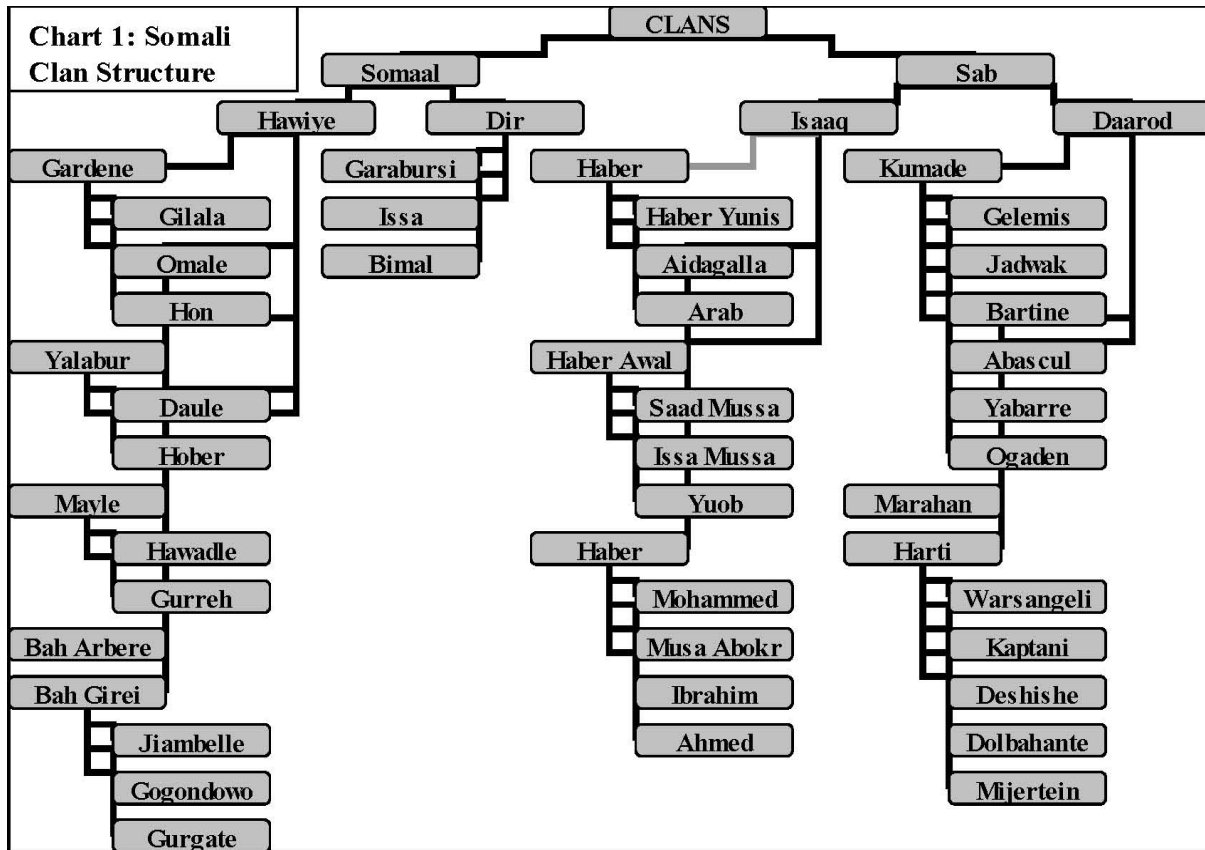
Chart 1: Somali Clan Structure

CLANS

Somaal

Sab

Hawiye

Dir

Isaaq

Daarod

Gardene

Gilala

Omale

Hon

Yalabur

Daule

Hober

Mayle

Hawadle

Gurreh

Bah Arbere

Bah Girei

Jiambelle

Gogondowo

Gurgate

Garabursi

Issa

Bimal

Haber

Haber Yunis

Aidagalla

Arab

Haber Awal

Saad Mussa

Issa Mussa

Yuob

Haber

Mohammed

Musa Abokr

Ibrahim

Ahmed

Kumade

Gelemis

Jadwak

Bartine

Abascul

Yabarre

Ogaden

Marahan

Harti

Warsangeli

Kaptani

Deshishe

Dolbahante

Mijertein